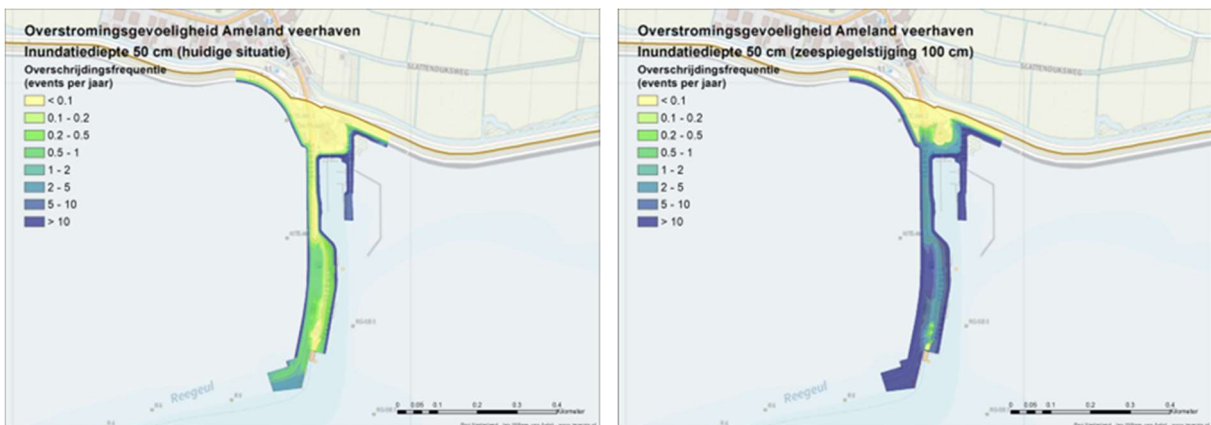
Overstromingsgevoeligheid Ameland veerhaven
Inundatiediepte 50 cm (huidige situatie)
Overschrijdingsfrequentie (events per jaar)

< 0.1
0.1 - 0.2
0.2 - 0.5
0.5 - 1
1 - 2
2 - 5
5 - 10
> 10

SLATTENDIJKSWEG

Reegeul

0 0.05 0.1 0.2 0.3 0.4 Kilometer

Overstromingsgevoeligheid Ameland veerhaven
Inundatiediepte 50 cm (zeespiegelstijging 100 cm)
Overschrijdingsfrequentie (events per jaar)

< 0.1
0.1 - 0.2
0.2 - 0.5
0.5 - 1
1 - 2
2 - 5
5 - 10
> 10

SLATTENDIJKSWEG

Reegeul

0 0.05 0.1 0.2 0.3 0.4 Kilometer